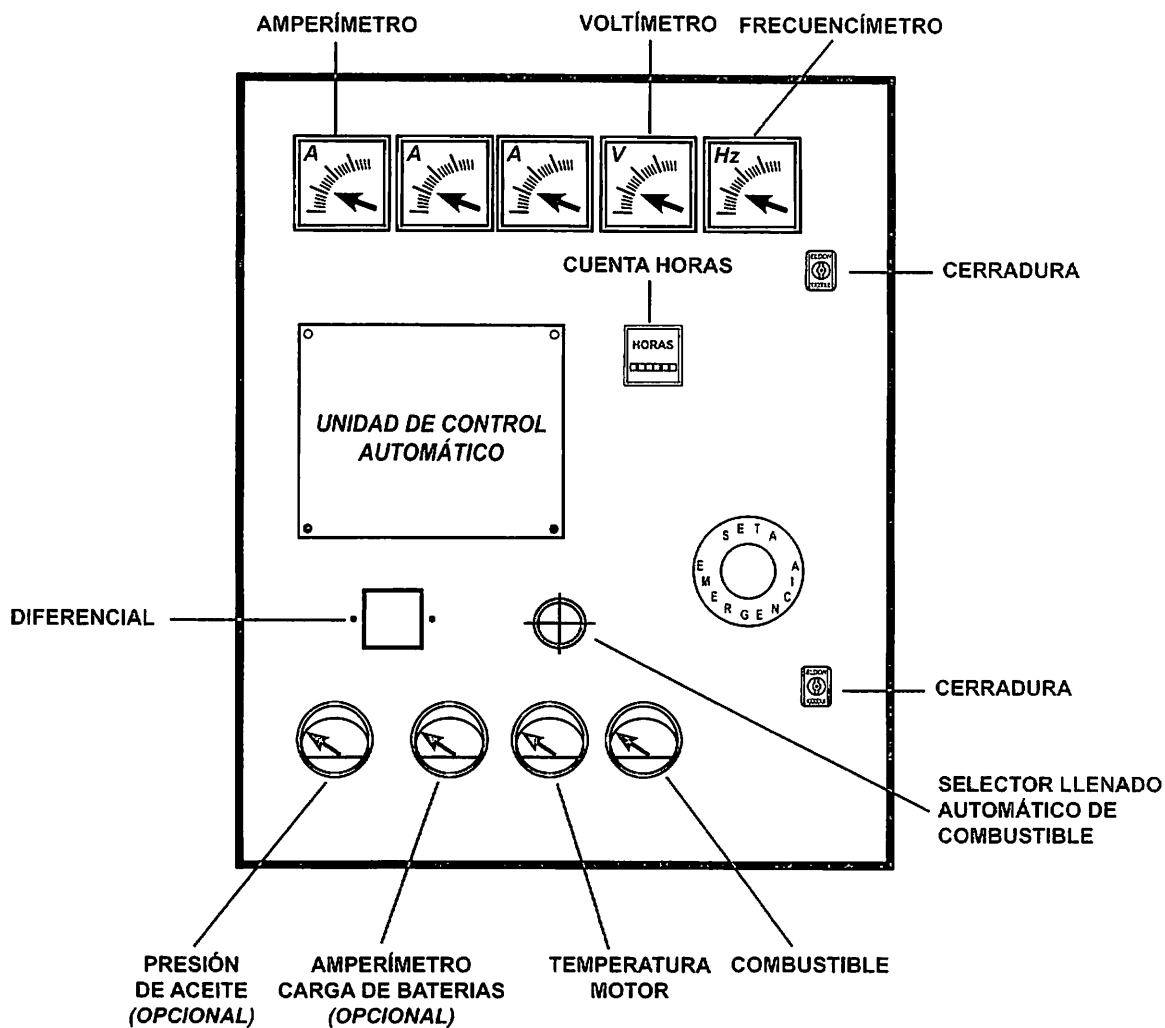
AMPERÍMETRO

VOLTÍMETRO

FRECUENCÍMETRO

A

A

A

V

Hz

CUENTA HORAS

CERRADURA

HORAS

UNIDAD DE CONTROL AUTOMÁTICO

SETA EMERGENCIA

DIFERENCIAL

CERRADURA

SELECTOR LLENADO AUTOMÁTICO DE COMBUSTIBLE

PRESIÓN DE ACEITE (OPCIONAL)

AMPERÍMETRO CARGA DE BATERIAS (OPCIONAL)

TEMPERATURA MOTOR

COMBUSTIBLE